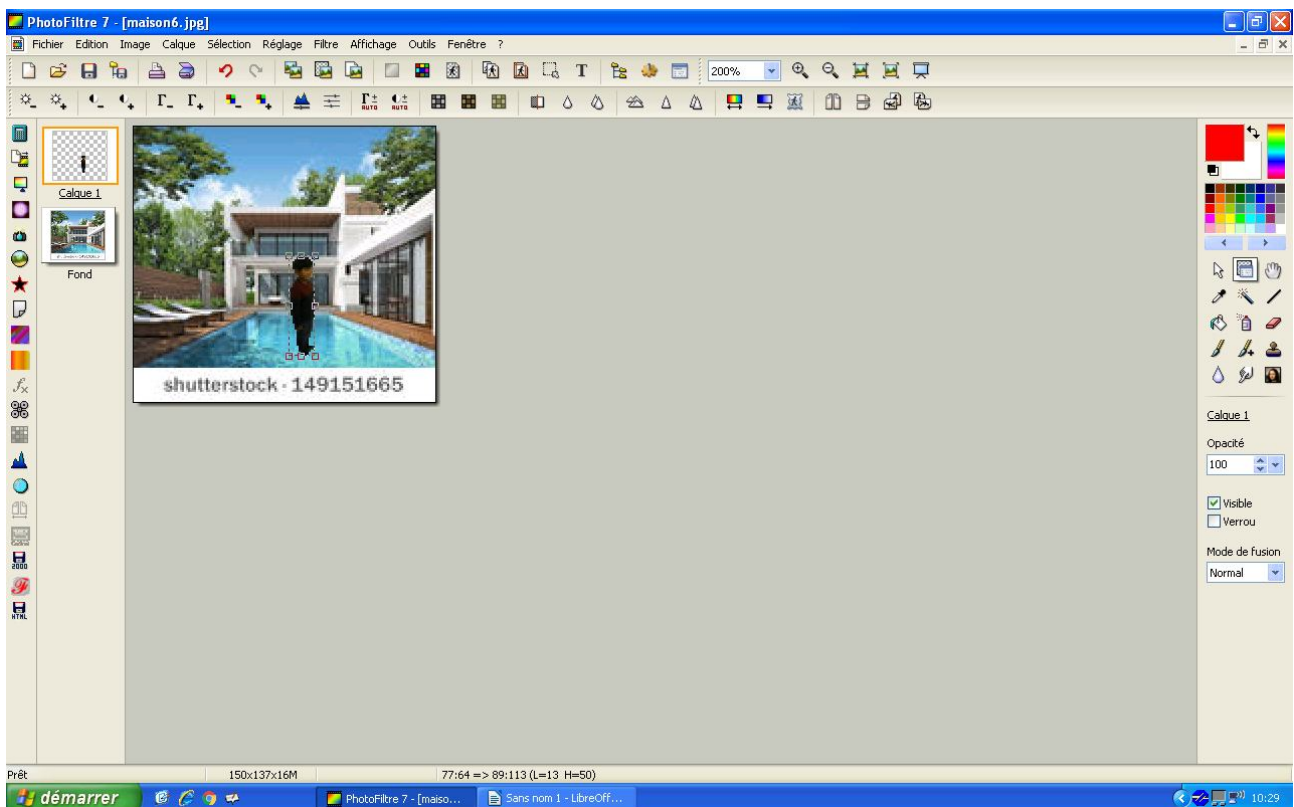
PhotoFiltre 7 - [maison6.jpg]

Fichier Edition Image Calque Sélection Réglage Filtre Affichage Outils Fenêtre ?

200%

Calque 1

Fond

shutterstock · 149151665

Calque 1

Opacité

100

Visible

Verrou

Mode de fusion

Normal

Prêt 150x137x16M 77:64 => 89:113 (L=13 H=50)

démarrer PhotoFiltre 7 - [maiso... Sans nom 1 - LibreOff... 10:29